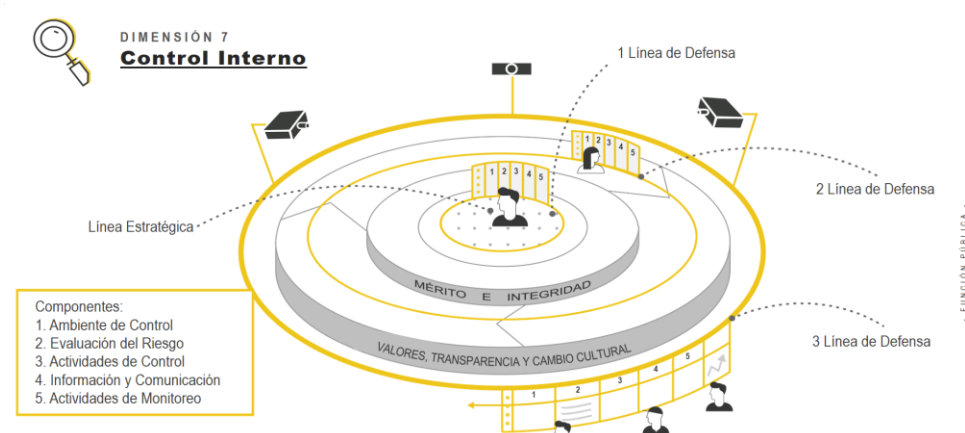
DIMENSIÓN 7
Control Interno

1 Línea de Defensa

2 Línea de Defensa

Línea Estratégica

3 Línea de Defensa

1 2 3 4 5

1 2 3 4 5

MÉRITO E INTEGRIDAD

VALORES, TRANSPARENCIA Y CAMBIO CULTURAL

1 2 3 4 5

Componentes:
1. Ambiente de Control
2. Evaluación del Riesgo
3. Actividades de Control
4. Información y Comunicación
5. Actividades de Monitoreo

FUNCIÓN PÚBLICA